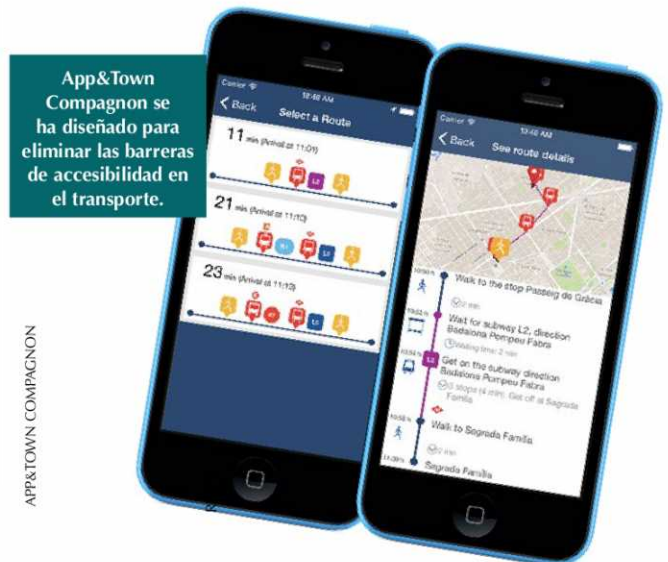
App&Town Compagnon se ha diseñado para eliminar las barreras de accesibilidad en el transporte.

APP&TOWN COMPAGNON

Carrier
12:40 AM
Back
Select a Route
11 min (Arrival at 11:01)
L2
21 min (Arrival at 11:10)
23 min (Arrival at 11:12)

Carrier
12:40 AM
Back
See route details
Walk to the stop Passeig de Gràcia
Wait for subway L2, direction Badalona Pompeu Fabra
Waiting time: 2 min
L2
Get on the subway direction Badalona Pompeu Fabra
3 stops (4 min). Get off at Sagrada Familia
Walk to Sagrada Familia
Sagrada Familia